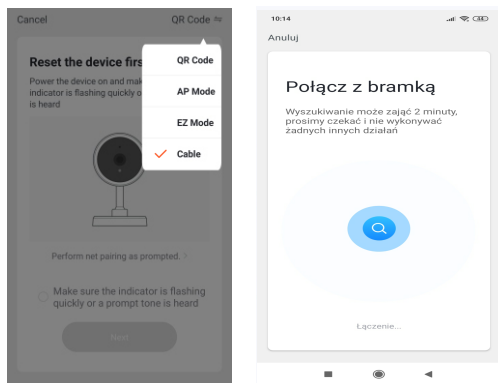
Cancel

QR Code

Reset the device firs

Power the device on and mak indicator is flashing quickly o is heard

QR Code

AP Mode

EZ Mode

Cable

Perform net pairing as prompted.

Make sure the indicator is flashing quickly or a prompt tone is heard

Next

10:14

Anuluj

Połącz z bramką

Wyszukiwanie może zająć 2 minuty, prosimy czekać i nie wykonywać żadnych innych działań

Łączenie...